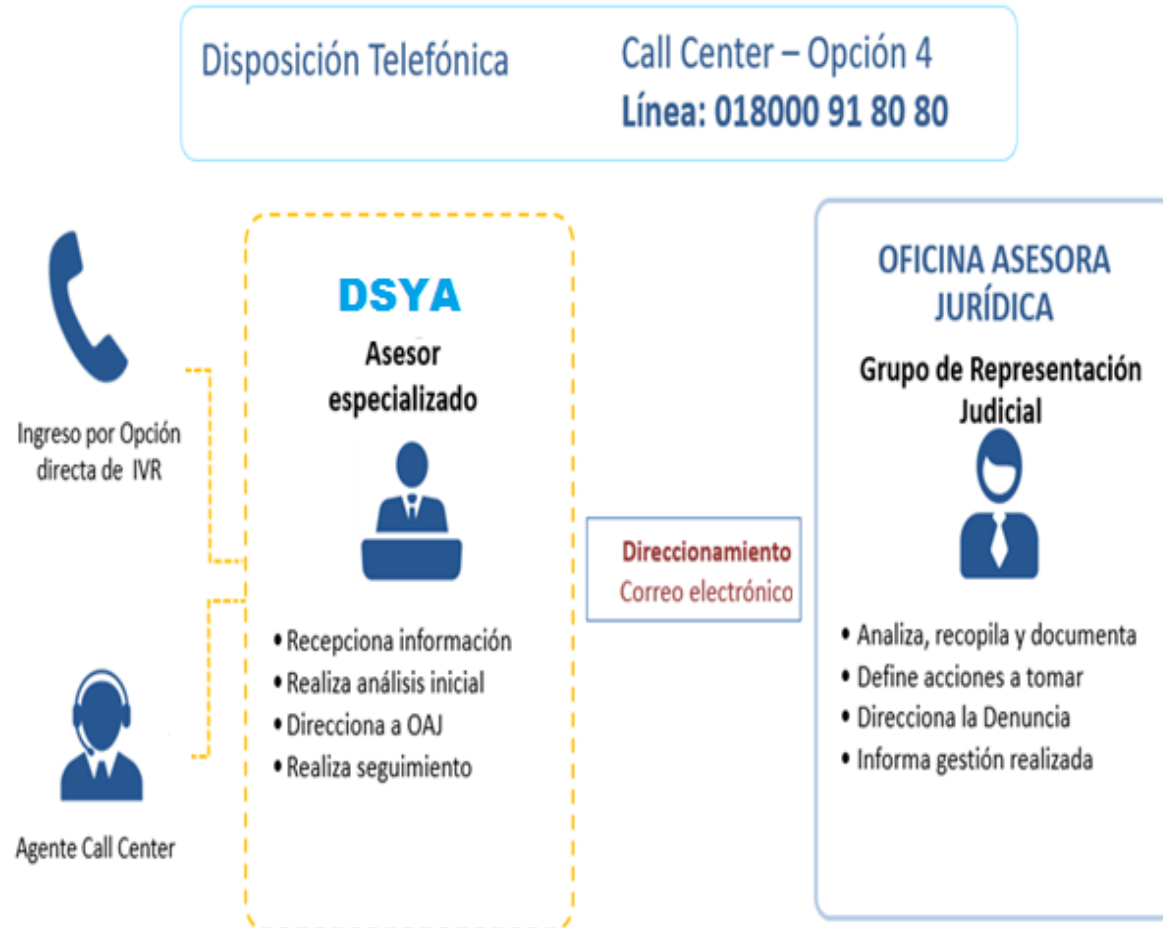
Disposición Telefónica

Call Center – Opción 4
Línea: 018000 91 80 80

Ingreso por Opción directa de IVR

Agente Call Center

DSYA
Asesor especializado

• Recepciona información
• Realiza análisis inicial
• Direcciona a OAJ
• Realiza seguimiento

Direccionamiento
Correo electrónico

OFICINA ASESORA JURÍDICA
Grupo de Representación Judicial

• Analiza, recopila y documenta
• Define acciones a tomar
• Direcciona la Denuncia
• Informa gestión realizada